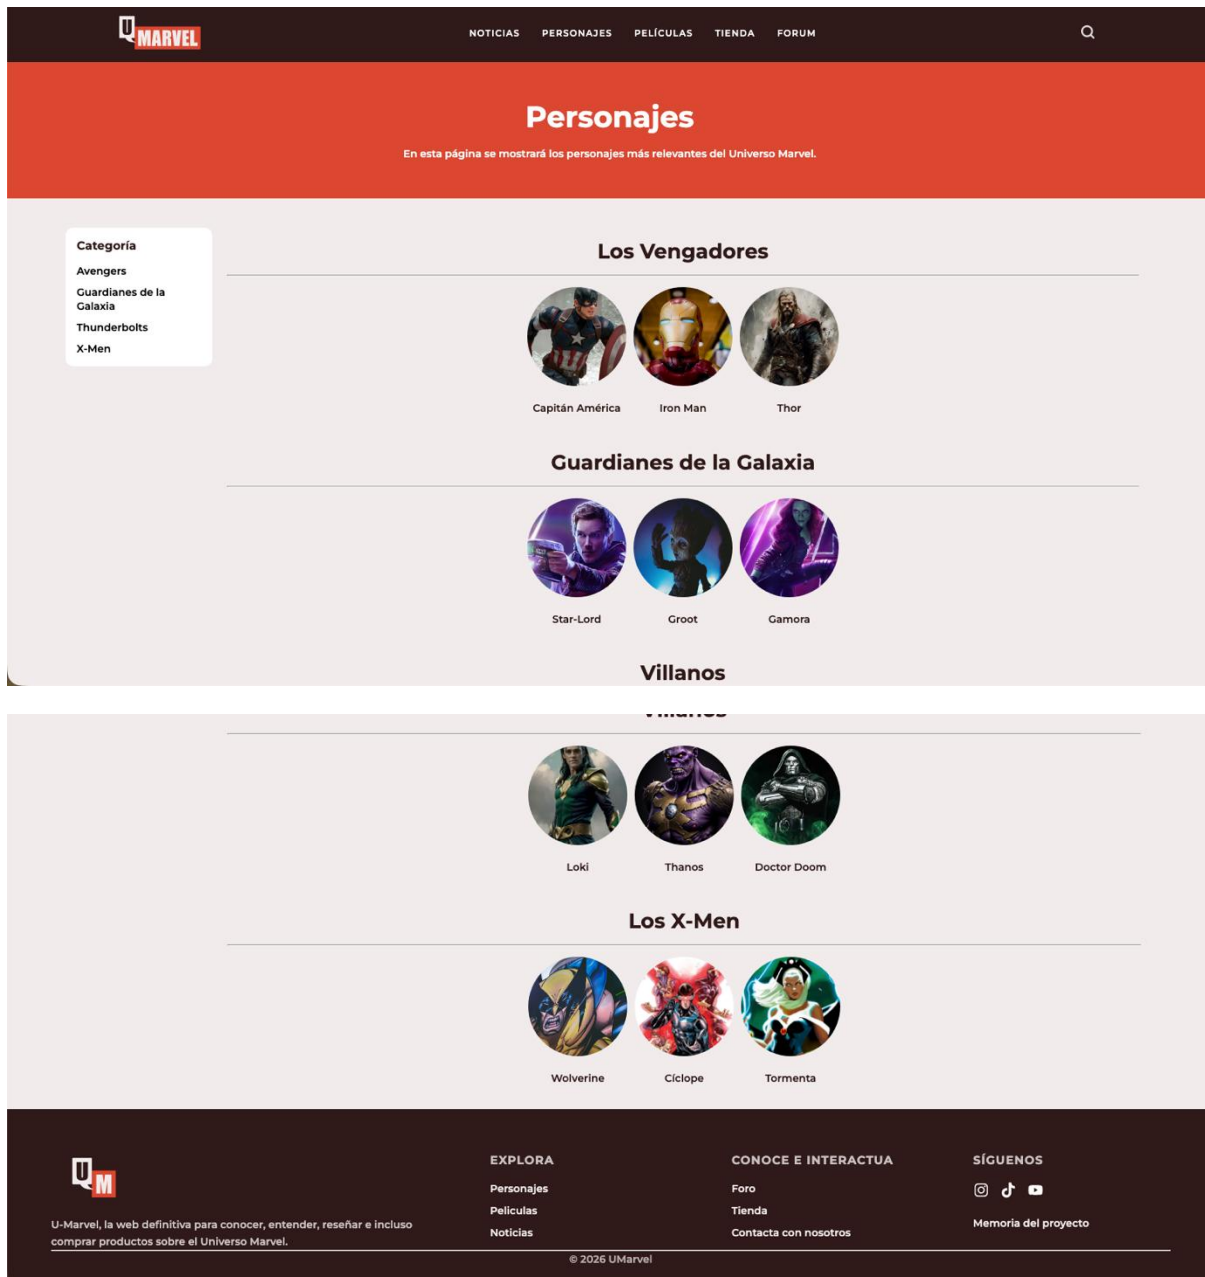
U MARVEL

NOTICIAS PERSONAJES PELÍCULAS TIENDA FORUM

Personajes

En esta página se mostrará los personajes más relevantes del Universo Marvel.

Categoría

Avengers

Guardianes de la Galaxia

Thunderbolts

X-Men

Los Vengadores

Capitán América

Iron Man

Thor

Guardianes de la Galaxia

Star-Lord

Groot

Gamora

Villanos

Loki

Thanos

Doctor Doom

Los X-Men

Wolverine

Cíclope

Tormenta

UM

U-Marvel, la web definitiva para conocer, entender, reseñar e incluso comprar productos sobre el Universo Marvel.

EXPLORA

Personajes

Peliculas

Noticias

CONOCE E INTERACTUA

Foro

Tienda

Contacta con nosotros

SÍGUENOS

Memoria del proyecto

© 2026 UMarvel